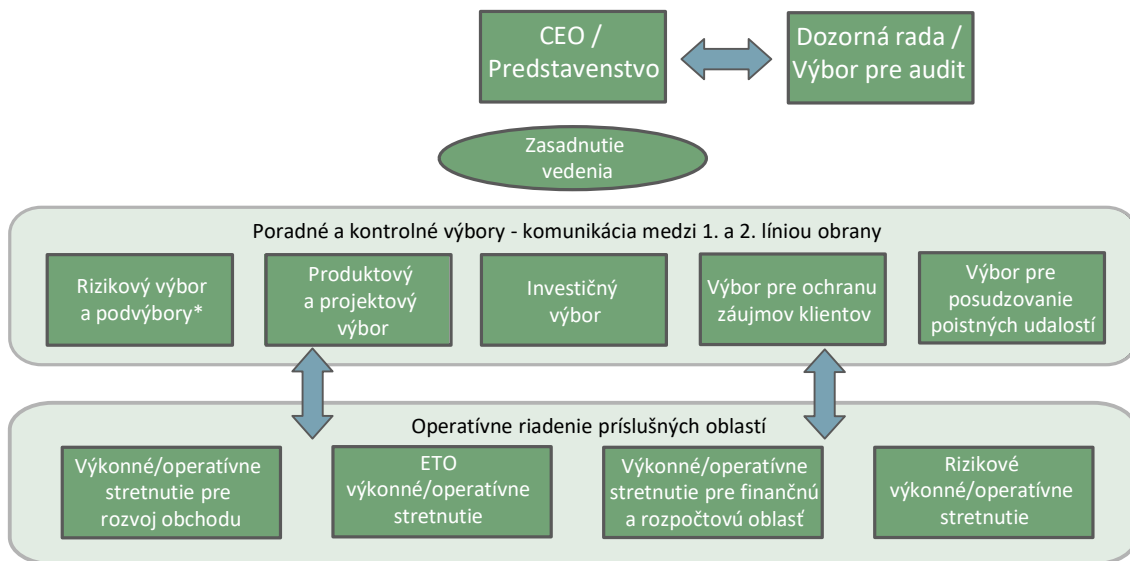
CEO / Predstavenstvo

Dozorná rada / Výbor pre audit

Zasadnutie vedenia

Poradné a kontrolné výbory - komunikácia medzi 1. a 2. líniou obrany

Rizikový výbor a podvýbory*

Produktový a projektový výbor

Investičný výbor

Výbor pre ochranu záujmov klientov

Výbor pre posudzovanie poistných udalostí

Operatívne riadenie príslušných oblastí

Výkonné/operatívne stretnutie pre rozvoj obchodu

ETO výkonné/operatívne stretnutie

Výkonné/operatívne stretnutie pre finančnú a rozpočtovú oblasť

Rizikové výkonné/operatívne stretnutie